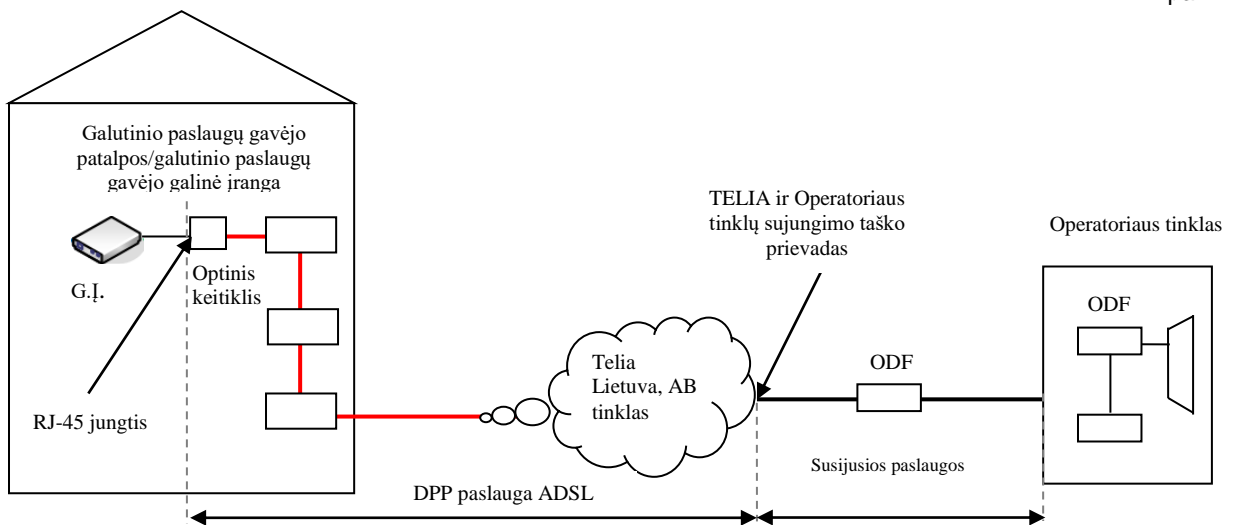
Galutinio paslaugų gavėjo patalpos/galutinio paslaugų gavėjo galinė įranga

G.Į.

Optinis keitiklis

RJ-45 jungtis

Telia Lietuva, AB tinklas

TELIA ir Operatoriaus tinklų sujungimo taško prievadas

Operatoriaus tinklas

ODF

ODF

Susijusios paslaugos

DPP paslauga ADSL